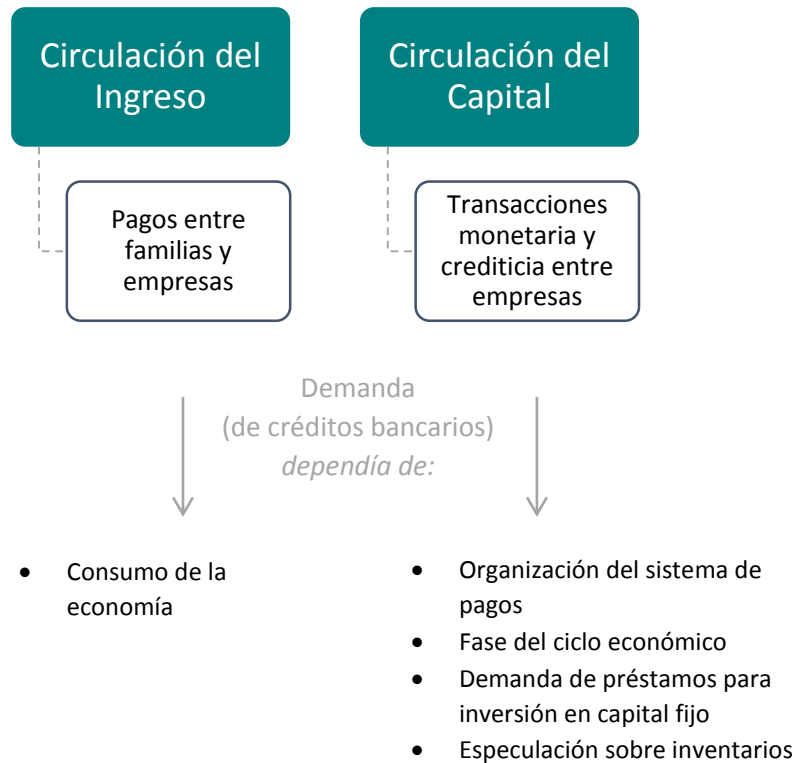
Circulación del Ingreso

Pagos entre familias y empresas

Circulación del Capital

Transacciones monetaria y crediticia entre empresas

Demanda (de créditos bancarios) *dependía de:*

- Consumo de la economía

- Organización del sistema de pagos
- Fase del ciclo económico
- Demanda de préstamos para inversión en capital fijo
- Especulación sobre inventarios